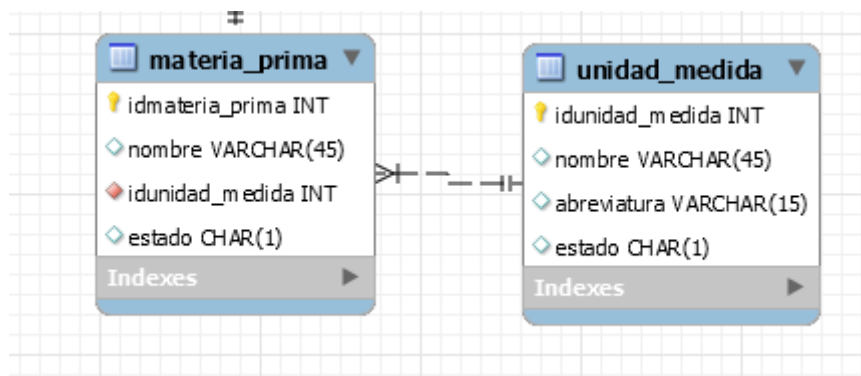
materia_prima

idmateria_prima INT

nombre VARCHAR(45)

idunidad_medida INT

estado CHAR(1)

Indexes

unidad_medida

idunidad_medida INT

nombre VARCHAR(45)

abreviatura VARCHAR(15)

estado CHAR(1)

Indexes